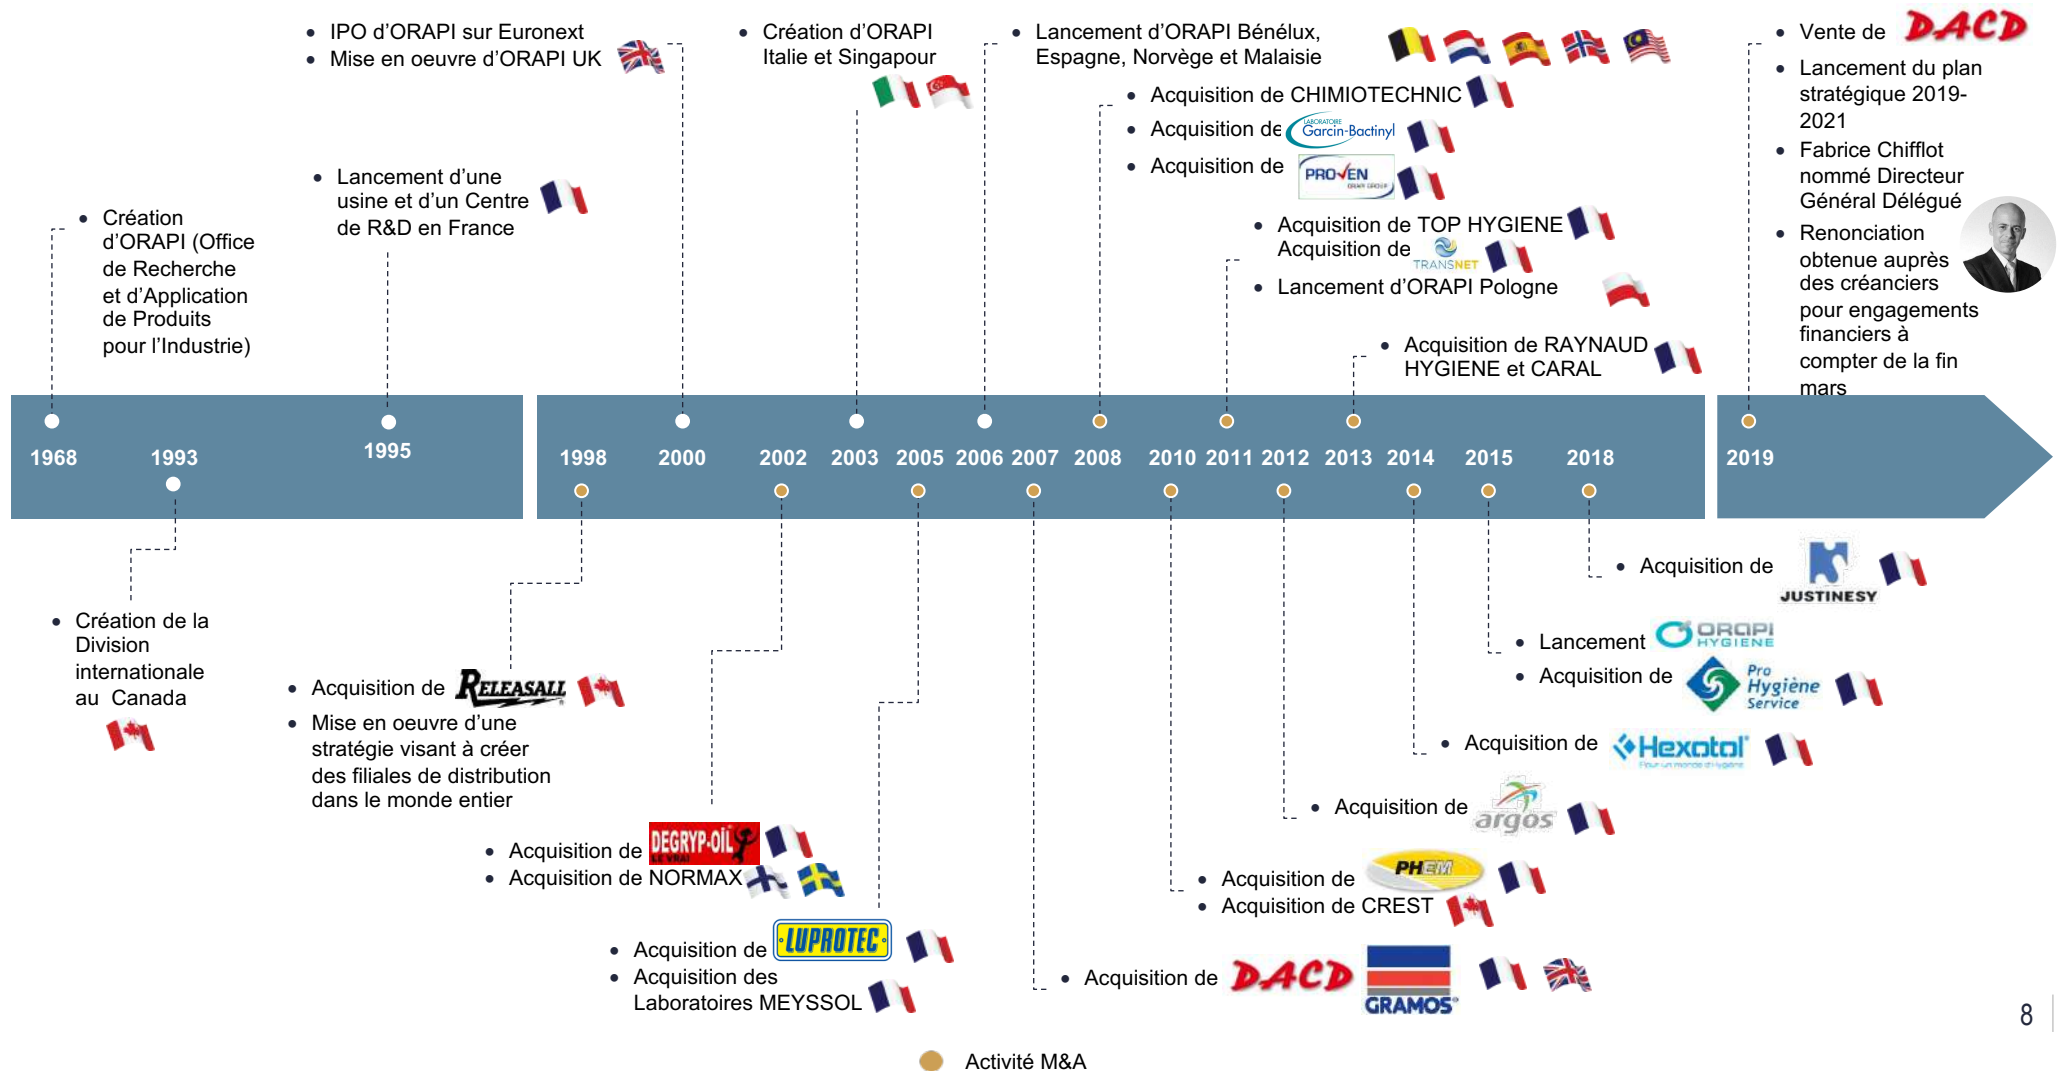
• IPO d'ORAPI sur Euronext
• Mise en oeuvre d'ORAPI UK

• Création d'ORAPI Italie et Singapour

• Lancement d'ORAPI Bénélux, Espagne, Norvège et Malaisie

• Vente de DACD
• Lancement du plan stratégique 2019-2021
• Fabrice Chifflot nommé Directeur Général Délégué
• Renonciation obtenue auprès des créanciers pour engagements financiers à compter de la fin mars

• Acquisition de CHIMIOTECHNIC
• Acquisition de Laboratoire Garcin-Bactinyl
• Acquisition de PROVEN

• Acquisition de TOP HYGIENE
Acquisition de TRANSNET
• Lancement d'ORAPI Pologne

• Acquisition de RAYNAUD HYGIENE et CARAL

• Lancement d'une usine et d'un Centre de R&D en France

• Création d'ORAPI (Office de Recherche et d'Application de Produits pour l'Industrie)

1968 1993 1995 1998 2000 2002 2003 2005 2006 2007 2008 2010 2011 2012 2013 2014 2015 2018 2019

• Création de la Division internationale au Canada

• Acquisition de RELEASALL
• Mise en oeuvre d'une stratégie visant à créer des filiales de distribution dans le monde entier

• Acquisition de DEGRYP-OIL
• Acquisition de NORMAX

• Acquisition de LUPROTEC
• Acquisition des Laboratoires MEYSSOL

• Acquisition de DACD GRAMOS

• Acquisition de PHEM
• Acquisition de CREST

• Acquisition de argos

• Acquisition de Hexotol

• Lancement ORAPI HYGIENE
• Acquisition de Pro Hygiène Service

• Acquisition de JUSTINESY

Activité M&A

8